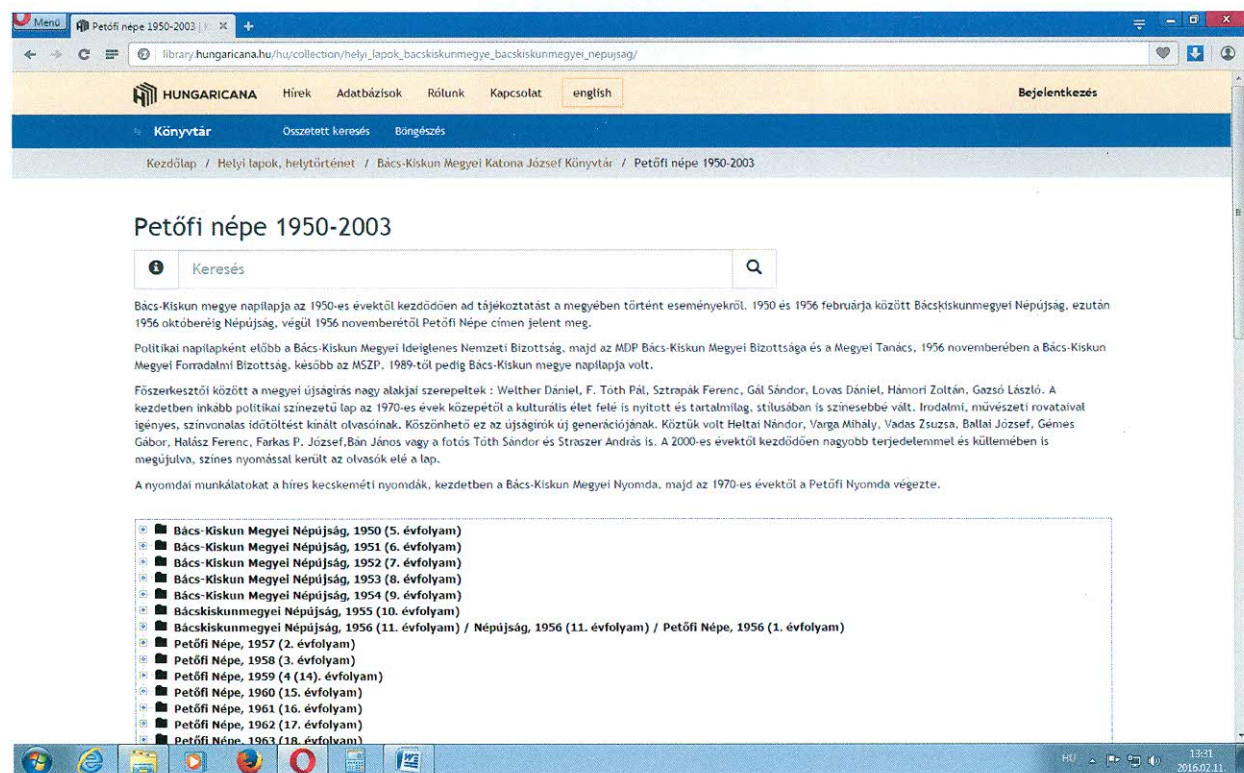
Menü | Petőfi népe 1950-2003 | × | +

library.hungaricana.hu/hu/collection/helyi_lapok_bacskiskunmegye_bacskiskunmegyei_nepujsag/

HUNGARICANA Hírek Adatbázisok Rólunk Kapcsolat english Bejelentkezés

Könyvtár Összetett keresés Böngészés

Kezdőlap / Helyi lapok, helytörténet / Bács-Kiskun Megyei Katona József Könyvtár / Petőfi népe 1950-2003

Petőfi népe 1950-2003

Keresés

Bács-Kiskun megye napilapja az 1950-es évektől kezdődően ad tájékoztatást a megyében történt eseményekről. 1950 és 1956 februárja között Bácskiskunmegyei Népújság, ezután 1956 októberéig Népújság, végül 1956 novemberétől Petőfi Népe címen jelent meg.

Politikai napilapként előbb a Bács-Kiskun Megyei Ideiglenes Nemzeti Bizottság, majd az MDP Bács-Kiskun Megyei Bizottsága és a Megyei Tanács, 1956 novemberében a Bács-Kiskun Megyei Forradalmi Bizottság, később az MSZP, 1989-től pedig Bács-Kiskun megye napilapja volt.

Főszerkesztői között a megyei újságírás nagy alakjai szerepeltek : Welther Dániel, F. Tóth Pál, Sztrapák Ferenc, Gál Sándor, Lovas Dániel, Hámori Zoltán, Gazsó László. A kezdetben inkább politikai színezetű lap az 1970-es évek közepétől a kulturális élet felé is nyitott és tartalmilag, stílusában is színesebbé vált. Irodalmi, művészeti rovataival igényes, színvonalas időtöltést kínált olvasóinak. Köszönhető ez az újságírók új generációjának. Köztük volt Heltai Nándor, Varga Mihály, Vadas Zsuzsa, Ballai József, Gémes Gábor, Halász Ferenc, Farkas P. József,Bán János vagy a fotós Tóth Sándor és Straszer András is. A 2000-es évektől kezdődően nagyobb terjedelemmel és külleméban is megújulva, színes nyomással került az olvasók elé a lap.

A nyomdai munkálatokat a híres kecskeméti nyomdák, kezdetben a Bács-Kiskun Megyei Nyomda, majd az 1970-es évektől a Petőfi Nyomda végezte.

Bács-Kiskun Megyei Népújság, 1950 (5. évfolyam)
Bács-Kiskun Megyei Népújság, 1951 (6. évfolyam)
Bács-Kiskun Megyei Népújság, 1952 (7. évfolyam)
Bács-Kiskun Megyei Népújság, 1953 (8. évfolyam)
Bács-Kiskun Megyei Népújság, 1954 (9. évfolyam)
Bácskiskunmegyei Népújság, 1955 (10. évfolyam)
Bácskiskunmegyei Népújság, 1956 (11. évfolyam) / Népújság, 1956 (11. évfolyam) / Petőfi Népe, 1956 (1. évfolyam)
Petőfi Népe, 1957 (2. évfolyam)
Petőfi Népe, 1958 (3. évfolyam)
Petőfi Népe, 1959 (4 (14). évfolyam)
Petőfi Népe, 1960 (15. évfolyam)
Petőfi Népe, 1961 (16. évfolyam)
Petőfi Népe, 1962 (17. évfolyam)
Petőfi Népe, 1963 (18. évfolyam)

HU 13:31 2016.02.11.